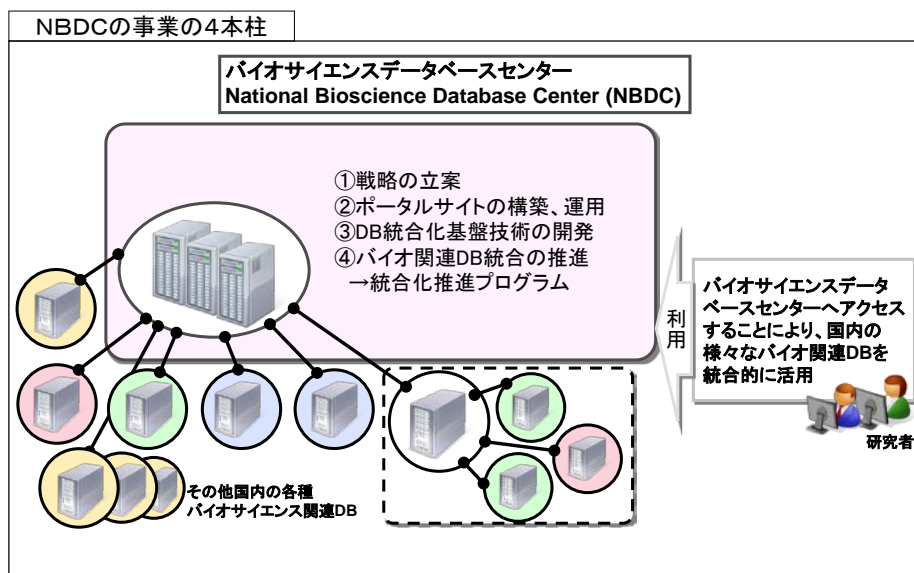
NBDCの事業の4本柱

バイオサイエンスデータベースセンター
National Bioscience Database Center (NBDC)

①戦略の立案
②ポータルサイトの構築、運用
③DB統合化基盤技術の開発
④バイオ関連DB統合の推進
→統合化推進プログラム

利用

バイオサイエンスデータベースセンターへアクセスすることにより、国内の様々なバイオ関連DBを統合的に活用

研究者

その他国内の各種
バイオサイエンス関連DB